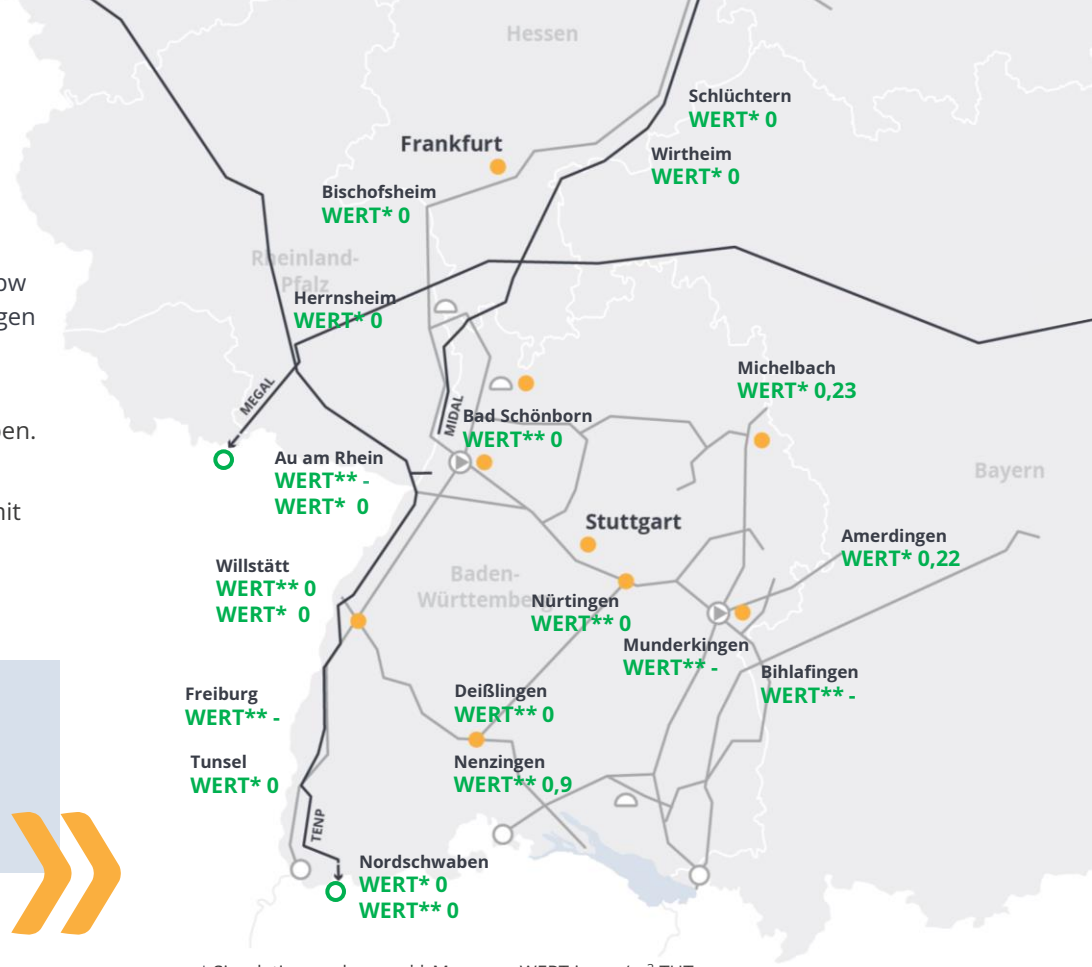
ow
gen

en.

nit

Hessen

Schlüchtern
WERT* 0

Frankfurt

Wirtheim
WERT* 0

Bischofsheim
WERT* 0

Rheinland-Pfalz

Herrnsheim
WERT* 0

MEGAL

Michelbach
WERT* 0,23

MIDAL

Bad Schönborn
WERT** 0

Au am Rhein
WERT** -
WERT* 0

Bayern

Stuttgart

Amerdingen
WERT* 0,22

Willstätt
WERT** 0
WERT* 0

Baden-Württemberg

Nürtingen
WERT** 0

Munderkingen
WERT** -

Bihlafingen
WERT** -

Freiburg
WERT** -

Deißlingen
WERT** 0

Tunsel
WERT* 0

Nenzingen
WERT** 0,9

TENP

Nordschwaben
WERT* 0
WERT** 0

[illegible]